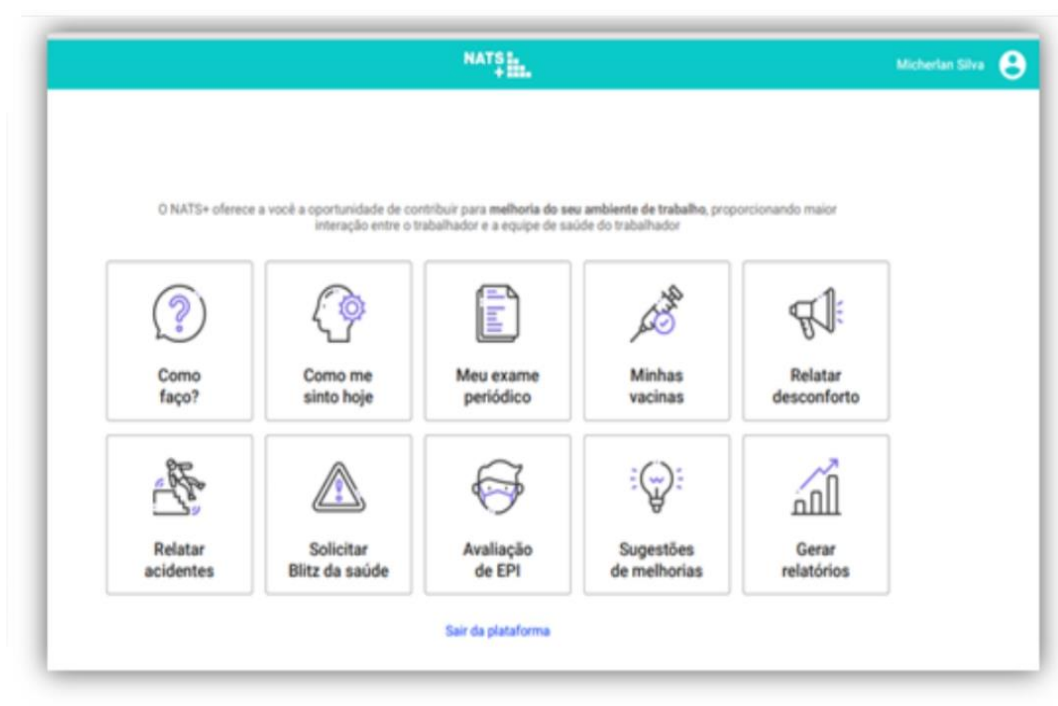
NATS+

Micherlan Silva

O NATS+ oferece a você a oportunidade de contribuir para melhoria do seu ambiente de trabalho, proporcionando maior interação entre o trabalhador e a equipe de saúde do trabalhador

Como faço?

Como me sinto hoje

Meu exame periódico

Minhas vacinas

Relatar desconforto

Relatar acidentes

Solicitar Blitz da saúde

Avaliação de EPI

Sugestões de melhorias

Gerar relatórios

Sair da plataforma